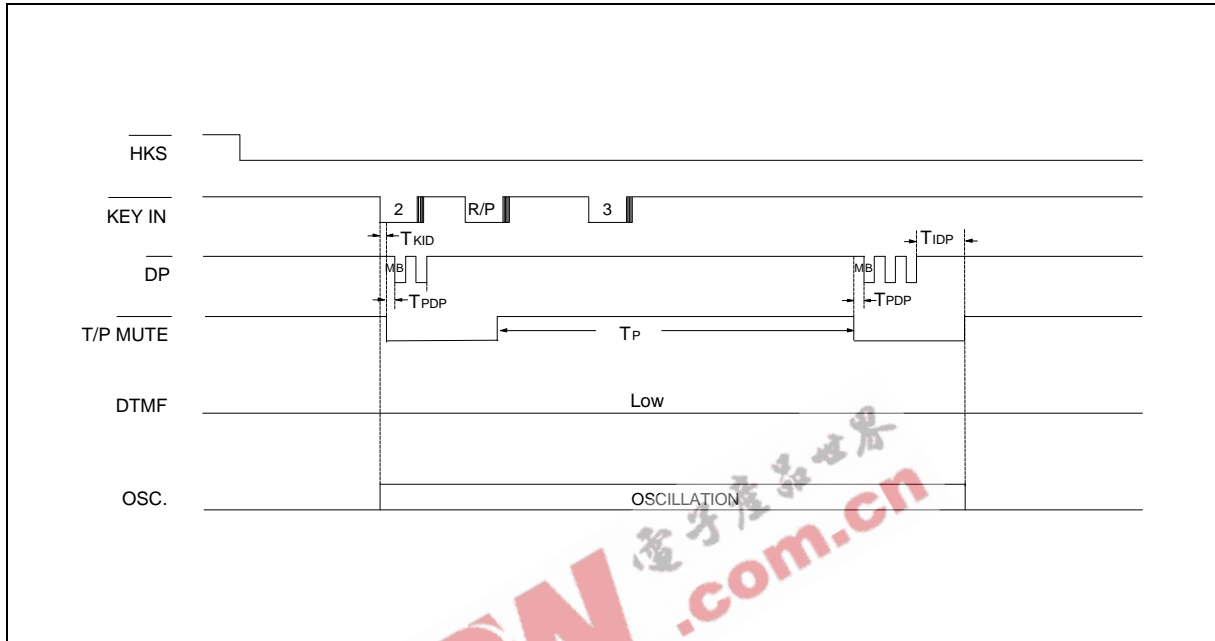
$\overline{HKS}$

$\overline{KEY\ IN}$

2

R/P

3

$T_{KID}$

$T_{IDP}$

$\overline{DP}$

MB

MB

$T_{PDP}$

$T_{PDP}$

T/P $\overline{MUTE}$

$T_P$

DTMF

Low

OSC.

OSCILLATION

電子產品世界

.com.cn